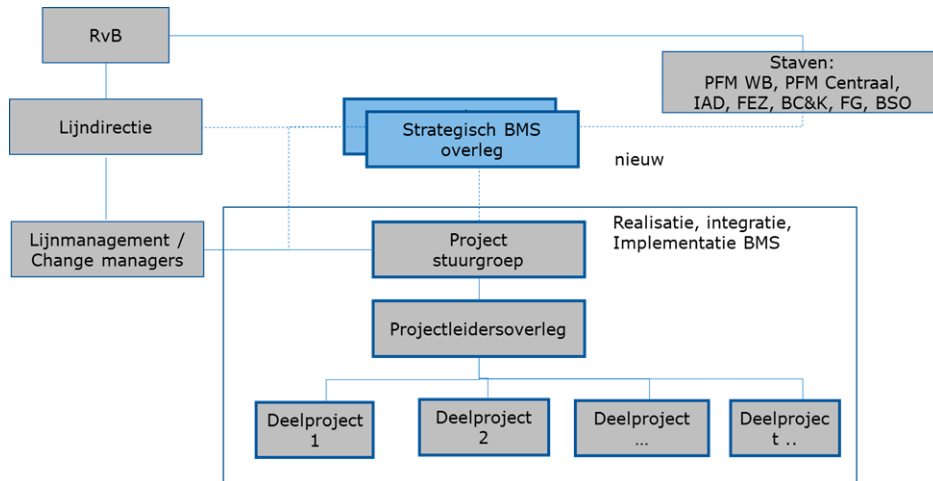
RvB

Staven:
PFM WB, PFM Centraal, IAD, FEZ, BC&K, FG, BSO

Lijndirectie

Strategisch BMS overleg

nieuw

Realisatie, integratie, Implementatie BMS

Lijnmanagement / Change managers

Project stuurgroep

Projectleidersoverleg

Deelproject 1

Deelproject 2

Deelproject …

Deelproject ..